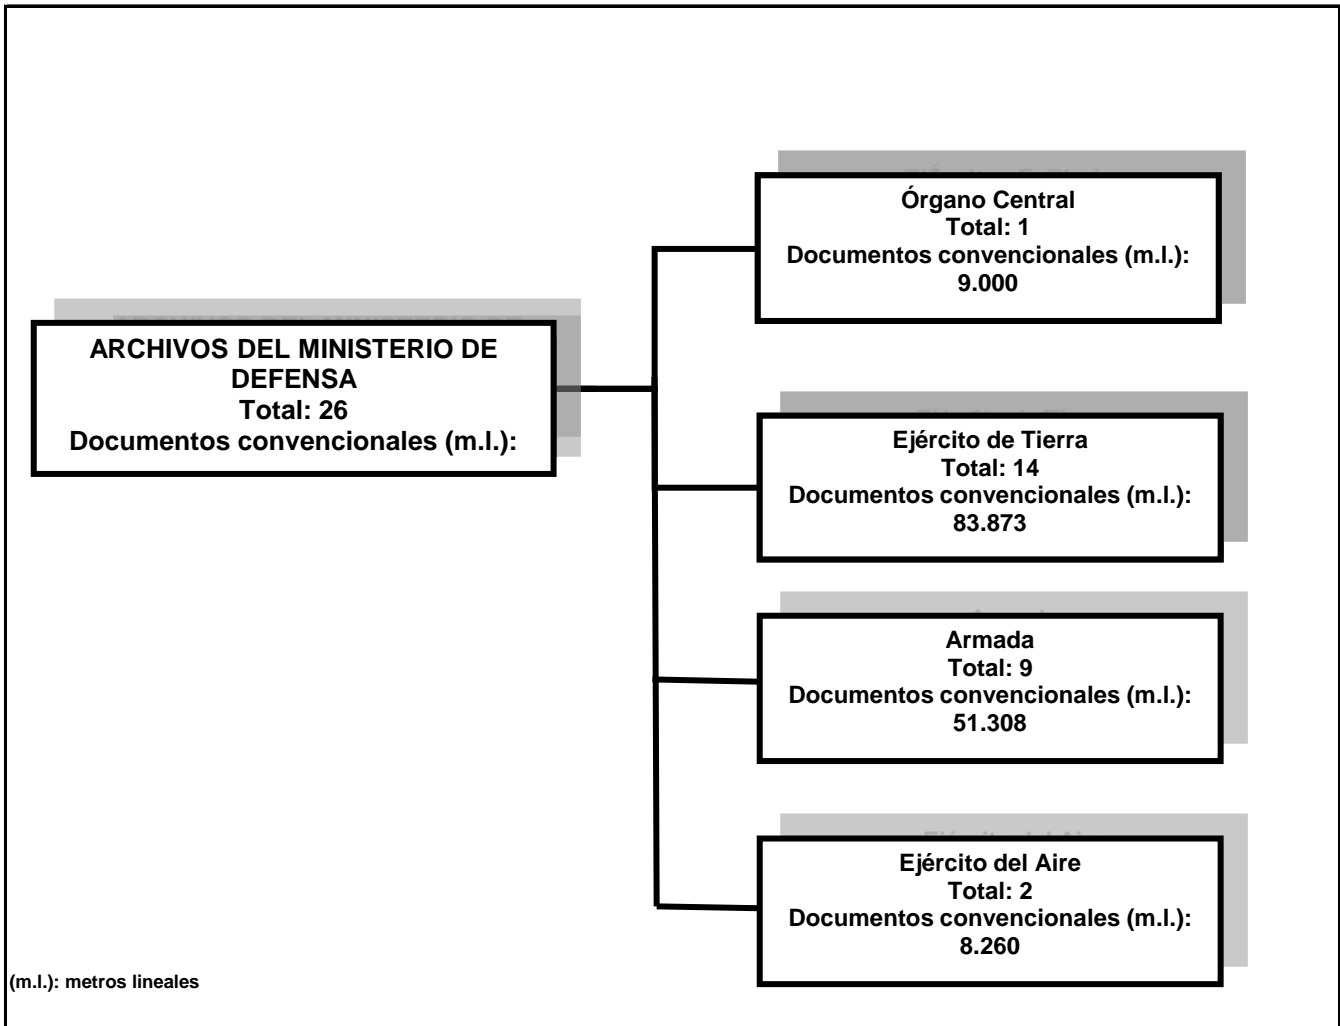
ARCHIVOS DEL MINISTERIO DE DEFENSA
Total: 26
Documentos convencionales (m.l.):

Órgano Central
Total: 1
Documentos convencionales (m.l.):
9.000

Ejército de Tierra
Total: 14
Documentos convencionales (m.l.):
83.873

Armada
Total: 9
Documentos convencionales (m.l.):
51.308

Ejército del Aire
Total: 2
Documentos convencionales (m.l.):
8.260

(m.l.): metros lineales